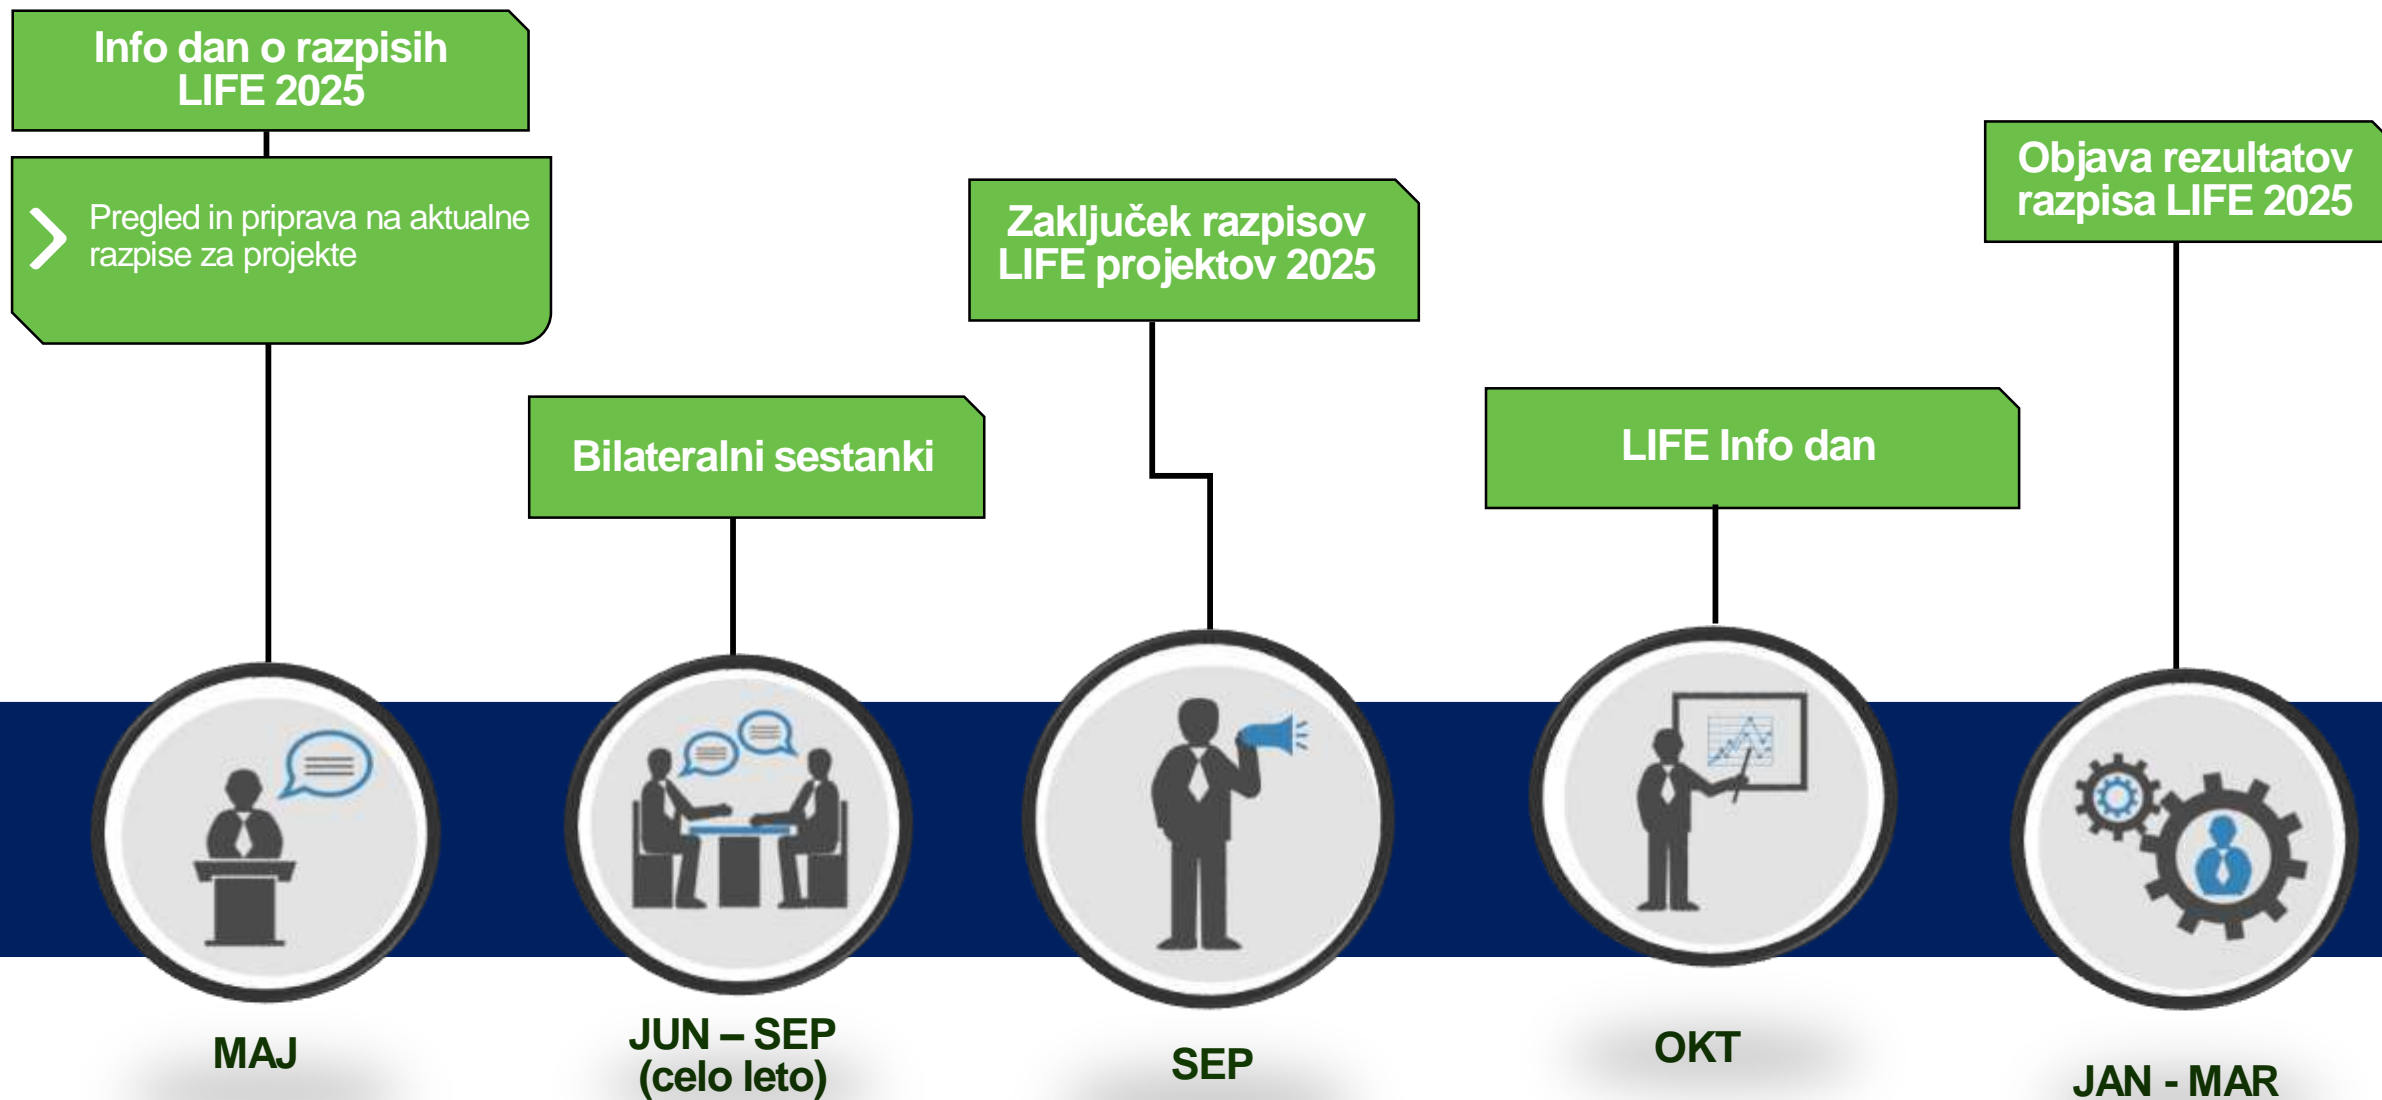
Info dan o razpisih LIFE 2025

Pregled in priprava na aktualne razpise za projekte

Bilateralni sestanki

Zaključek razpisov LIFE projektov 2025

LIFE Info dan

Objava rezultatov razpisa LIFE 2025

MAJ

JUN – SEP (celo leto)

SEP

OKT

JAN - MAR